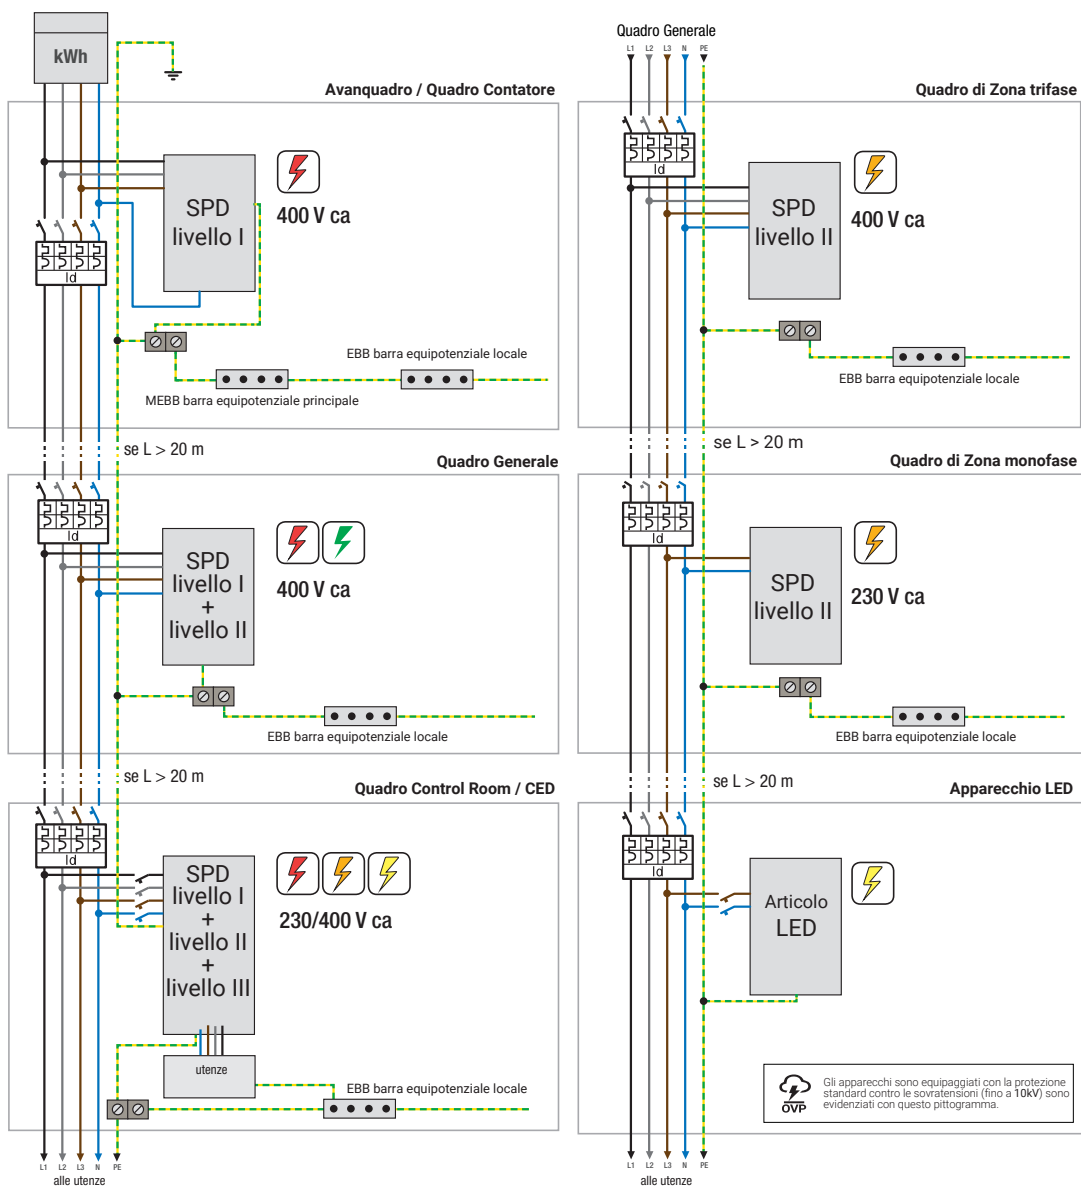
kWh

Avanquadro / Quadro Contatore

Id

SPD livello I

400 V ca

EBB barra equipotenziale locale

MEBB barra equipotenziale principale

se L > 20 m

Quadro Generale

Id

SPD livello I + livello II

400 V ca

EBB barra equipotenziale locale

se L > 20 m

Quadro Control Room / CED

Id

SPD livello I + livello II + livello III

230/400 V ca

utenze

EBB barra equipotenziale locale

L1 L2 L3 N PE
alle utenze

Quadro Generale
L1 L2 L3 N PE

Quadro di Zona trifase

Id

SPD livello II

400 V ca

EBB barra equipotenziale locale

se L > 20 m

Quadro di Zona monofase

Id

SPD livello II

230 V ca

EBB barra equipotenziale locale

se L > 20 m

Apparecchio LED

Id

Articolo LED

OVP

Gli apparecchi sono equipaggiati con la protezione standard contro le sovratensioni (fino a 10kV) sono evidenziati con questo pittogramma.

L1 L2 L3 N PE
alle utenze